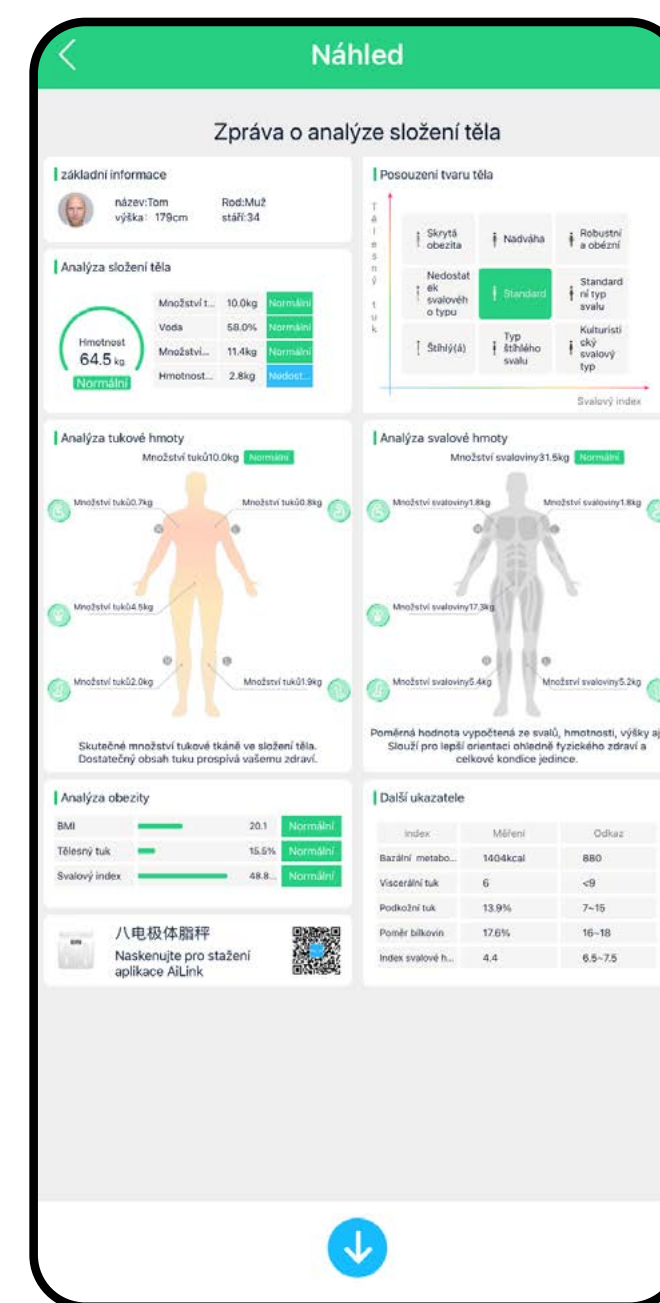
Náhled

Zpráva o analýze složení těla

základní informace

název:Tom
výška: 179cm
Rod:Muž
stáří:34

Analýza složení těla

Hmotnost
64.5 kg
Normální

| Množství t... | 10.0kg | Normální |
|---|---|---|
| Voda | 58.0% | Normální |
| Množství... | 11.4kg | Normální |
| Hmotnost... | 2.8kg | Nedost... |

Posouzení tvaru těla

Tělesný tuk

| Skrytá obezita | Nadváha | Robustní a obézní |
|---|---|---|
| Nedostatek svalového typu | Standard | Standardní typ svalu |
| Štíhlý(á) | Typ štíhlého svalu | Kulturistický svalový typ |

Svalový index

Analýza tukové hmoty

Množství tuků10.0kg Normální

Množství tuků0.7kg
Množství tuků0.8kg
Množství tuků4.5kg
Množství tuků2.0kg
Množství tuků1.9kg

Skutečné množství tukové tkáně ve složení těla. Dostatečný obsah tuku prospívá vašemu zdraví.

Analýza svalové hmoty

Množství svaloviny31.5kg Normální

Množství svaloviny1.8kg
Množství svaloviny1.8kg
Množství svaloviny17.3kg
Množství svaloviny5.4kg
Množství svaloviny5.2kg

Poměrná hodnota vypočtená ze svalů, hmotnosti, výšky a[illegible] Slouží pro lepší orientaci ohledně fyzického zdraví a celkové kondice jedince.

Analýza obezity

| BMI | 20.1 | Normální |
|---|---|---|
| Tělesný tuk | 15.5% | Normální |
| Svalový index | 48.8... | Normální |

八电极体脂秤
Naskenujte pro stažení aplikace AiLink

Další ukazatele

| Index | Měření | Odkaz |
|---|---|---|
| Bazální metabo... | 1404kcal | 880 |
| Viscerální tuk | 6 | <9 |
| Podkožní tuk | 13.9% | 7~15 |
| Poměr bílkovin | 17.6% | 16~18 |
| Index svalové h... | 4.4 | 6.5~7.5 |